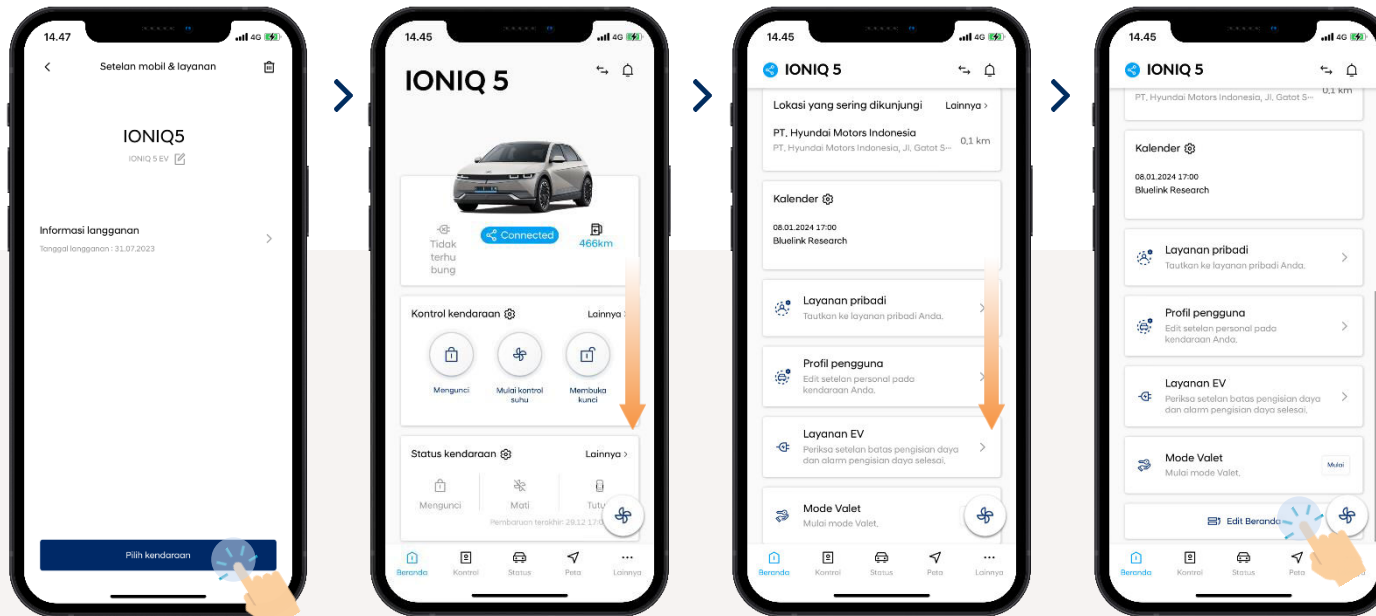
14.47

Setelan mobil & layanan

IONIQ5

IONIQ 5 EV

Informasi langganan

Tanggal langganan : 31.07.2023

Pilih kendaraan

14.45

IONIQ 5

Tidak terhubung

Connected

466km

Kontrol kendaraan

Lainnya

Mengunci

Mulai kontrol suhu

Membuka kunci

Status kendaraan

Lainnya

Mengunci

Mati

Tutu

Pembaruan terakhir 29.12 17:0

Beranda

Kontrol

Status

Peta

Lainnya

14.45

IONIQ 5

Lokasi yang sering dikunjungi

Lainnya

PT. Hyundai Motors Indonesia

PT. Hyundai Motors Indonesia, Jl. Gatot S...

0,1 km

Kalender

08.01.2024 17:00

Bluelink Research

Layanan pribadi

Tautkan ke layanan pribadi Anda.

Profil pengguna

Edit setelan personal pada kendaraan Anda.

Layanan EV

Periksa setelan batas pengisian daya dan alarm pengisian daya selesai.

Mode Valet

Mulai mode Valet.

Beranda

Kontrol

Status

Peta

Lainnya

14.45

IONIQ 5

PT. Hyundai Motors Indonesia, Jl. Gatot S...

0,1 km

Kalender

08.01.2024 17:00

Bluelink Research

Layanan pribadi

Tautkan ke layanan pribadi Anda.

Profil pengguna

Edit setelan personal pada kendaraan Anda.

Layanan EV

Periksa setelan batas pengisian daya dan alarm pengisian daya selesai.

Mode Valet

Mulai mode Valet.

Mulai

Edit Beranda

Beranda

Kontrol

Status

Peta